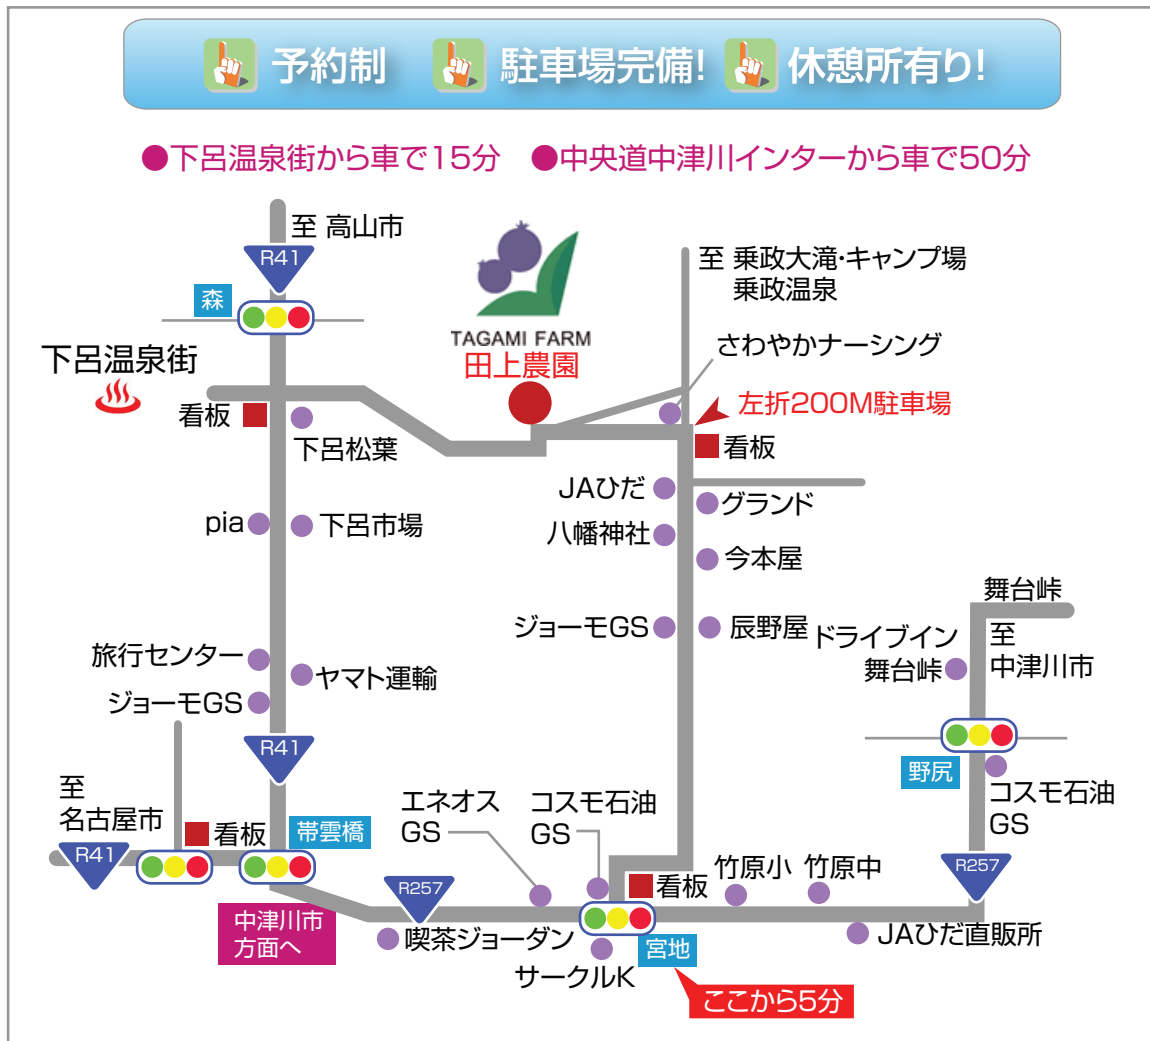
予約制 駐車場完備! 休憩所有り!

●下呂温泉街から車で15分 ●中央道中津川インターから車で50分

至 高山市

R41

森

下呂温泉街

看板

下呂松葉

TAGAMI FARM
田上農園

至 乗政大滝・キャンプ場
乗政温泉

さわやかナーシング

左折200M駐車場

看板

JAひだ

グランド

pia

下呂市場

八幡神社

今本屋

舞台峠

ジョーモGS

辰野屋

ドライブイン
舞台峠

至
中津川市

旅行センター

ヤマト運輸

ジョーモGS

R41

野尻

コスモ石油
GS

至
名古屋市

看板

帯雲橋

エネオス
GS

コスモ石油
GS

R41

竹原小

竹原中

看板

R257

R257

中津川市
方面へ

喫茶ジョーダン

JAひだ直販所

宮地

サークルK

ここから5分